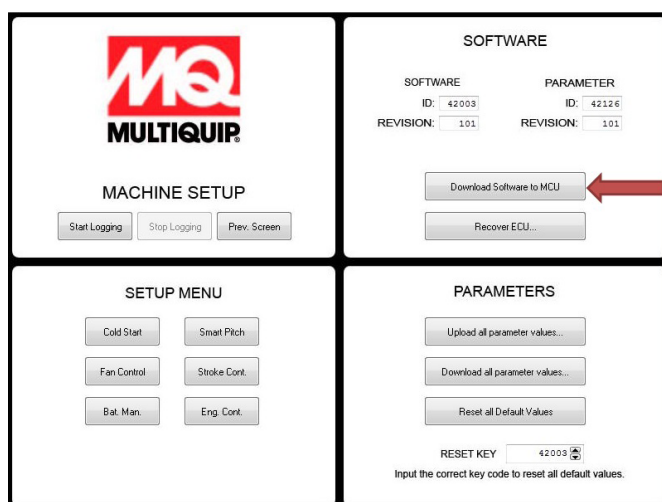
MQ
MULTIQUIP

MACHINE SETUP

Start Logging
Stop Logging
Prev. Screen

SOFTWARE

SOFTWARE
ID: 42003
REVISION: 101

PARAMETER
ID: 42126
REVISION: 101

Download Software to MCU

Recover ECU...

SETUP MENU

Cold Start
Smart Pitch
Fan Control
Stroke Cont.
Bat. Man.
Eng. Cont.

PARAMETERS

Upload all parameter values...

Download all parameter values...

Reset all Default Values

RESET KEY 42003

Input the correct key code to reset all default values.